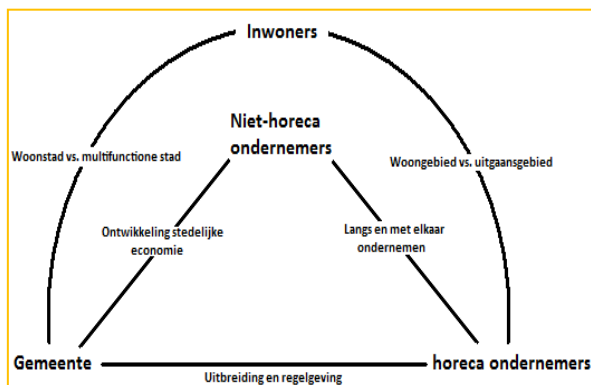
Inwoners

Niet-horeca ondernemers

Woonstad vs. multifunctione stad

Woongebied vs. uitgaansgebied

Ontwikkeling stedelijke economie

Langs en met elkaar ondernemen

Gemeente

horeca ondernemers

Uitbreiding en regelgeving